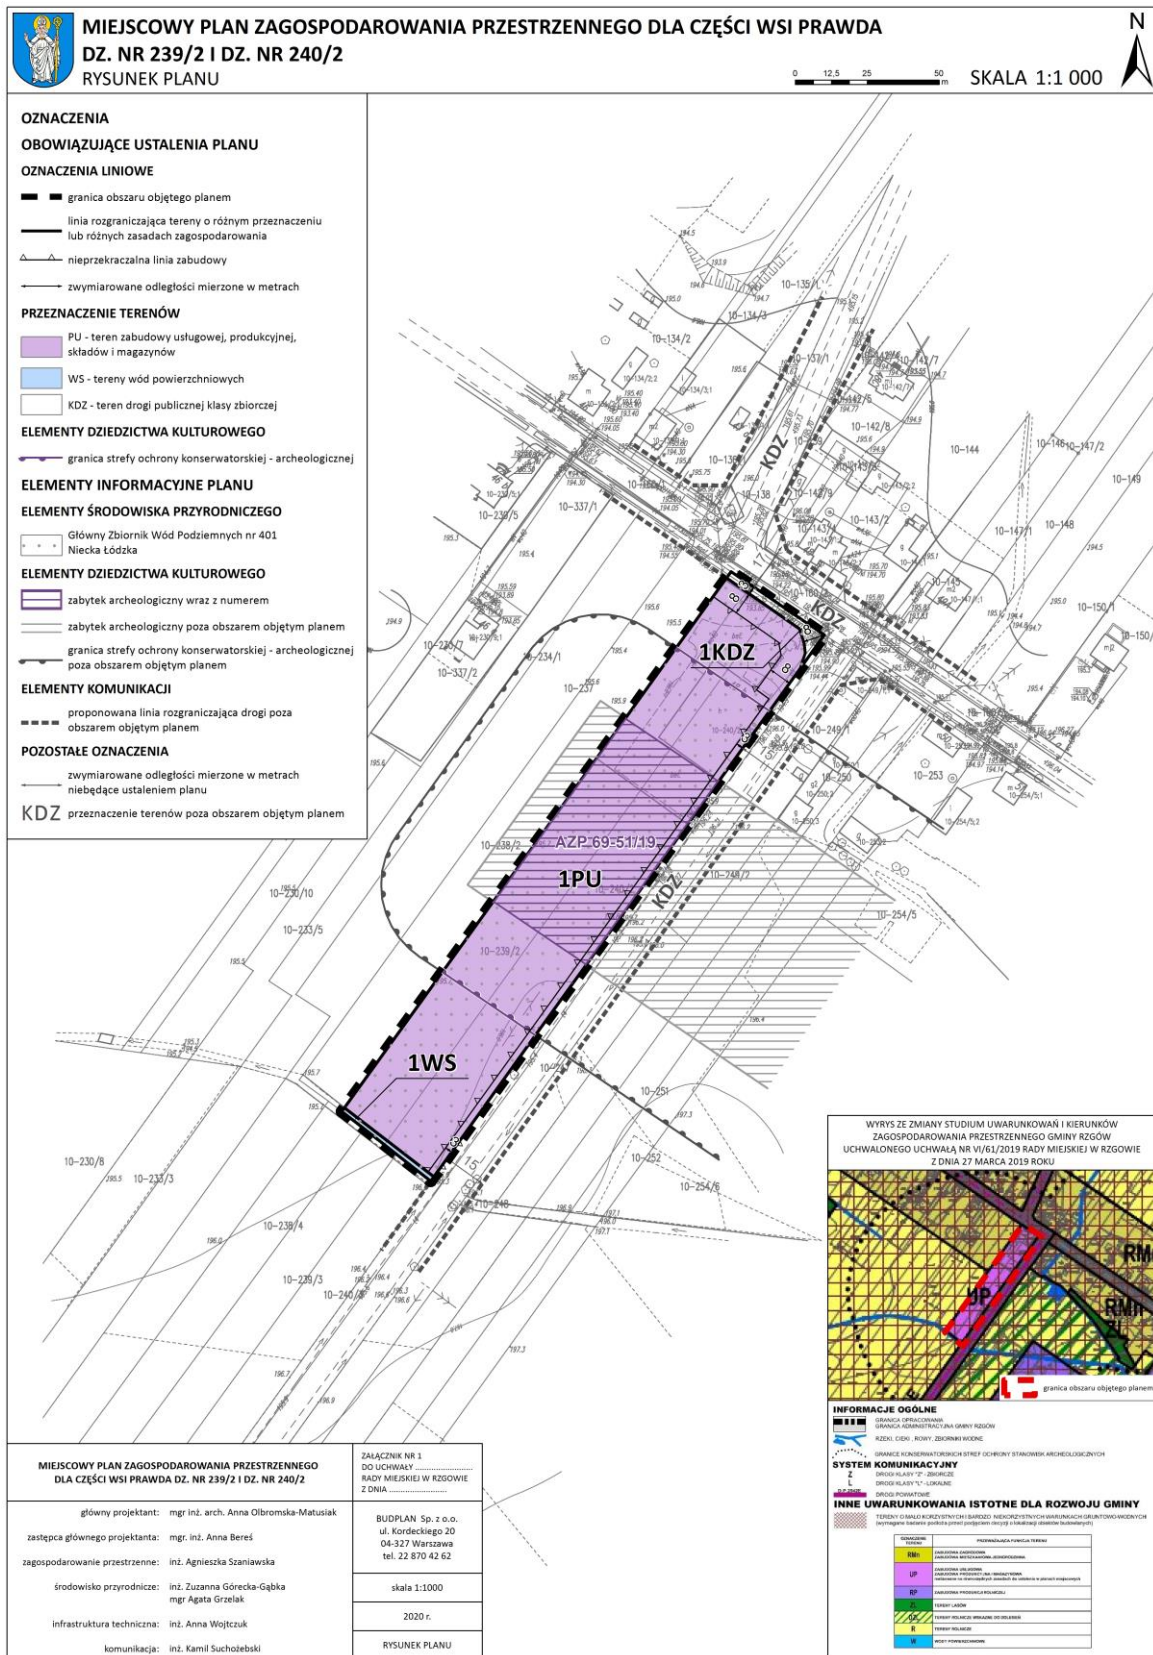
MIEJSCOWY PLAN ZAGOSPODAROWANIA PRZESTRZENNEGO DLA CZĘŚCI WSI PRAWDA
DZ. NR 239/2 I DZ. NR 240/2
RYSUNEK PLANU

0 12,5 25 50 m SKALA 1:1 000

N

OZNACZENIA
OBOWIĄZUJĄCE USTALENIA PLANU
OZNACZENIA LINIOWE
granica obszaru objętego planem
linia rozgraniczająca tereny o różnym przeznaczeniu lub różnych zasadach zagospodarowania
nieprzekraczalna linia zabudowy
zwymiarowane odległości mierzone w metrach
PRZEZNACZENIE TERENÓW
PU - teren zabudowy usługowej, produkcyjnej, składów i magazynów
WS - tereny wód powierzchniowych
KDZ - teren drogi publicznej klasy zbiorczej
ELEMENTY DZIEDZICTWA KULTUROWEGO
granica strefy ochrony konserwatorskiej - archeologicznej
ELEMENTY INFORMACYJNE PLANU
ELEMENTY ŚRODOWISKA PRZYRODNICZEGO
Główny Zbiornik Wód Podziemnych nr 401 Niecka Łódzka
ELEMENTY DZIEDZICTWA KULTUROWEGO
zabytek archeologiczny wraz z numerem
zabytek archeologiczny poza obszarem objętym planem
granica strefy ochrony konserwatorskiej - archeologicznej poza obszarem objętym planem
ELEMENTY KOMUNIKACJI
proponowana linia rozgraniczająca drogi poza obszarem objętym planem
POZOSTAŁE OZNACZENIA
zwymiarowane odległości mierzone w metrach niebędące ustaleniem planu
KDZ przeznaczenie terenów poza obszarem objętym planem

10-135/1 10-134/3 10-134/2 10-137/1 10-142/7 10-142/5 10-142/8 10-144 10-146 10-147/2 10-149 10-139 10-138 10-143/2 10-147/1 10-148 10-337/1 10-239/5 10-145 10-150/1 10-150/2 10-235/7 10-234/1 10-337/2 10-237 10-249/1 10-250 10-253 10-238/2 10-248/2 10-254/5 10-230/10 10-233/5 10-239/2 10-251 10-252 10-254/6 10-230/8 10-233/3 10-239/4 10-239/3 10-240/3 10-248
KDZ 1KDZ 1PU 1WS AZP 69-51/19 8 8 8 15

WYRYS ZE ZMIANY STUDIUM UWARUNKOWAŃ I KIERUNKÓW ZAGOSPODAROWANIA PRZESTRZENNEGO GMINY RZGÓW UCHWALONEGO UCHWAŁĄ NR VI/61/2019 RADY MIEJSKIEJ W RZGOWIE Z DNIA 27 MARCA 2019 ROKU
UP RMn RMn ZL
granica obszaru objętego planem
INFORMACJE OGÓLNE
GRANICA OPRACOWANIA
GRANICA ADMINISTRACYJNA GMINY RZGÓW
RZEKI, CIEKI, ROWY, ZBIORNIKI WODNE
GRANICE KONSERWATORSKICH STREF OCHRONY STANOWISK ARCHEOLOGICZNYCH
SYSTEM KOMUNIKACYJNY
Z DROGI KLASY "Z" - ZBIORCZE
L DROGI KLASY "L" - LOKALNE
DROGI POWIATOWE
INNE UWARUNKOWANIA ISTOTNE DLA ROZWOJU GMINY
TERENY O MAŁO KORZYSTNYCH I BARDZO NIEKORZYSTNYCH WARUNKACH GRUNTOWO-WODNYCH
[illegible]
RMn ZABUDOWA ZAGRODOWA ZABUDOWA MIESZKANIOWA JEDNORODZINNA
UP ZABUDOWA USŁUGOWA ZABUDOWA PRODUKCYJNA I MAGAZYNOWA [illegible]
RP ZABUDOWA PRODUKCJI ROLNICZEJ
ZL TERENY LASÓW
TERENY ROLNICZE WSKAZANE DO ZALESIEŃ
R TERENY ROLNICZE
W WODY POWIERZCHNIOWE

MIEJSCOWY PLAN ZAGOSPODAROWANIA PRZESTRZENNEGO DLA CZĘŚCI WSI PRAWDA DZ. NR 239/2 I DZ. NR 240/2
ZAŁĄCZNIK NR 1 DO UCHWAŁY ........................ RADY MIEJSKIEJ W RZGOWIE Z DNIA ........................
główny projektant: mgr inż. arch. Anna Olbromska-Matusiak
zastępca głównego projektanta: mgr. inż. Anna Bereś
zagospodarowanie przestrzenne: inż. Agnieszka Szaniawska
środowisko przyrodnicze: inż. Zuzanna Górecka-Gąbka mgr Agata Grzelak
infrastruktura techniczna: inż. Anna Wojtczuk
komunikacja: inż. Kamil Suchożebski
BUDPLAN Sp. z o.o. ul. Kordeckiego 20 04-327 Warszawa tel. 22 870 42 62
skala 1:1000
2020 r.
RYSUNEK PLANU